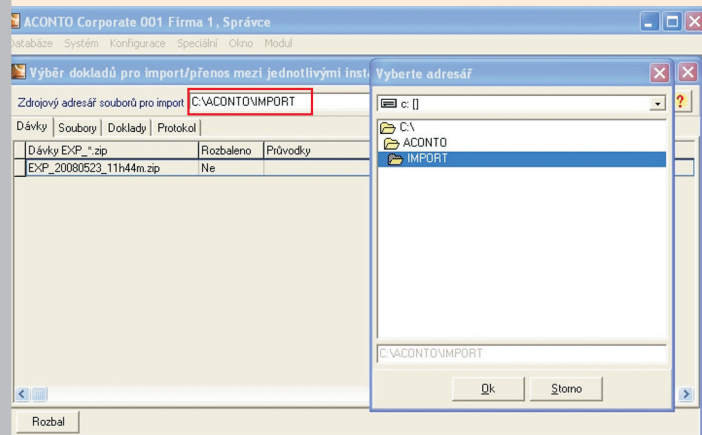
ACONTO Corporate 001 Firma 1, Správce

Databáze Systém Konfigurace Speciální Okno Modul

Výběr dokladů pro import/přenos mezi jednotlivými insta

Zdrojový adresář souborů pro import C:\ACONTO\IMPORT

Dávky Soubory Doklady Protokol

| Dávky EXP_*.zip | Rozbaleno | Průvodky |
|---|---|---|
| EXP_20080523_11h44m.zip | Ne | |

Rozbal

Vyberte adresář

c: []

C:\
ACONTO
IMPORT

C:\ACONTO\IMPORT

Ok Storno